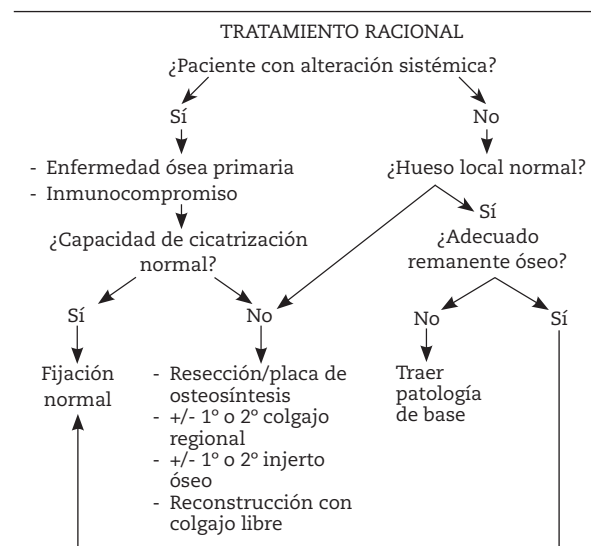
TRATAMIENTO RACIONAL

¿Paciente con alteración sistémica?

Sí

No

- Enfermedad ósea primaria
- Inmunocompromiso

¿Hueso local normal?

Sí

¿Capacidad de cicatrización normal?

¿Adecuado remanente óseo?

Sí

No

No

Sí

Fijación normal

- Resección/placa de osteosíntesis
- +/- 1° o 2° colgajo regional
- +/- 1° o 2° injerto óseo
- Reconstrucción con colgajo libre

Traer patología de base